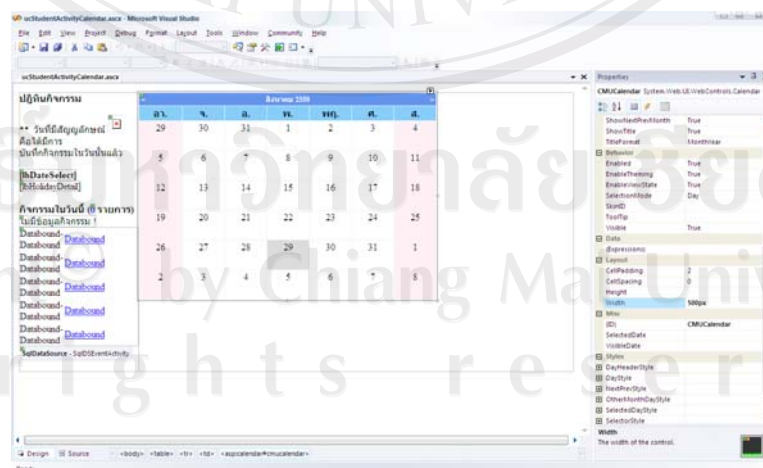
ucStudentActivityCalendar.ascx - Microsoft Visual Studio

File Edit View Project Debug Format Layout Tools Window Community Help

ucStudentActivityCalendar.ascx

ปฏิทินกิจกรรม

** วันที่มีสัญลักษณ์ คือได้มีการบันทึกกิจกรรมในวันนั้นแล้ว

[lbDateSelect]
[lbHolidayDetail]

กิจกรรมในวันนี้ (0 รายการ)
ไม่มีข้อมูลกิจกรรม !

Databound- Databound Databound
Databound- Databound Databound
Databound- Databound Databound
Databound- Databound Databound
Databound- Databound Databound

SqlDataSource - SqlDSEventActivity

เมษายน 2550

| อา. | จ. | อ. | พ. | พฤ. | ศ. | ส. |
|---|---|---|---|---|---|---|
| 29 | 30 | 31 | 1 | 2 | 3 | 4 |
| 5 | 6 | 7 | 8 | 9 | 10 | 11 |
| 12 | 13 | 14 | 15 | 16 | 17 | 18 |
| 19 | 20 | 21 | 22 | 23 | 24 | 25 |
| 26 | 27 | 28 | 29 | 30 | 31 | 1 |
| 2 | 3 | 4 | 5 | 6 | 7 | 8 |

Properties

CMUCalendar System.Web.UI.WebControls.Calendar

ShowNextPrevMonth True
ShowTitle True
TitleFormat MonthYear
Behavior
Enabled True
EnableTheming True
EnableViewState True
SelectionMode Day
SkinID
ToolTip
Visible True
Data
(Expressions)
Layout
CellPadding 2
CellSpacing 0
Height
Width 500px
Misc
(ID) CMUCalendar
SelectedDate
VisibleDate
Styles
DayHeaderStyle
DayStyle
NextPrevStyle
OtherMonthDayStyle
SelectedDayStyle
SelectorStyle

Width
The width of the control.

Design Source <body> <table> <tr> <td> <asp:calendar#cmucalendar>

Chiang Mai University
rights reserved